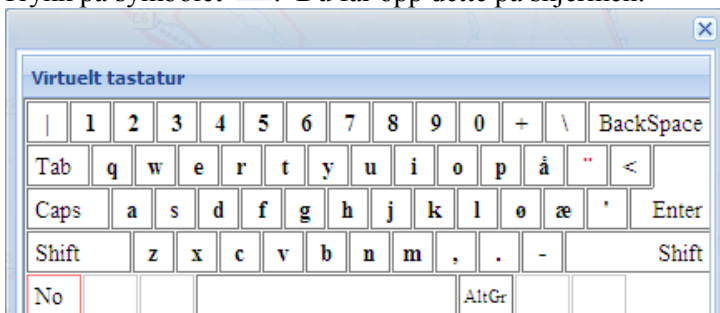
Trykk på symbolet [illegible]. Du får opp dette på skjermen:

Virtuelt tastatur

| 1 2 3 4 5 6 7 8 9 0 + \ BackSpace

Tab q w e r t y u i o p å ¨ <

Caps a s d f g h j k l ø æ ' Enter

Shift z x c v b n m , . - Shift

No AltGr